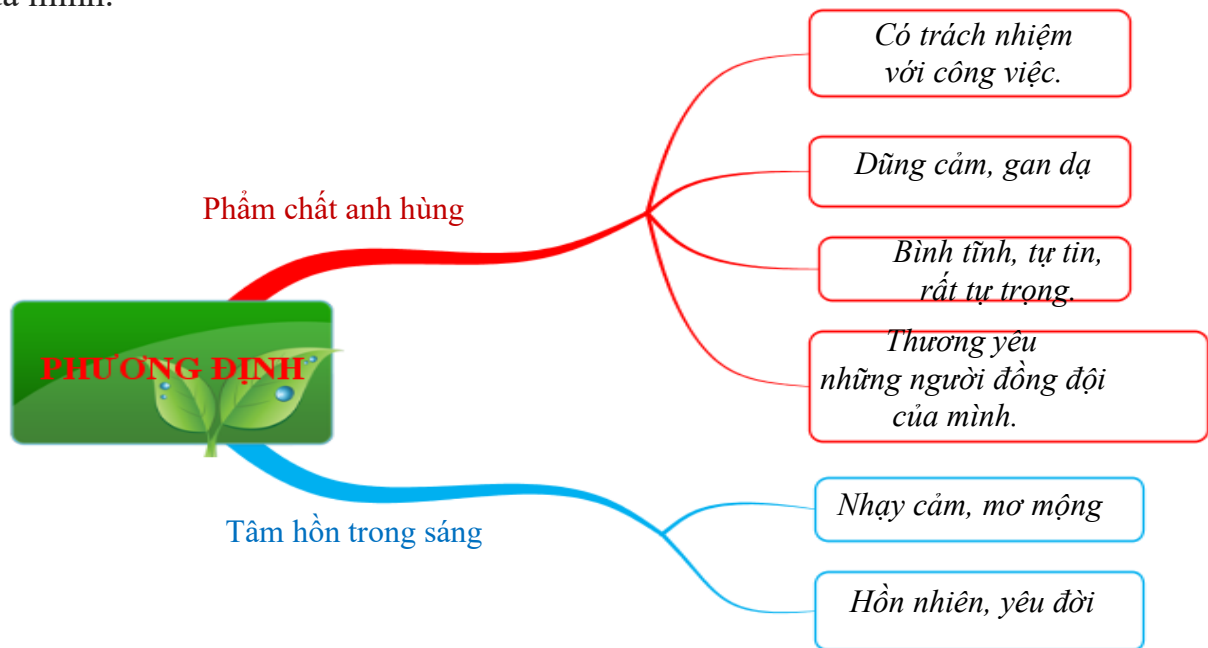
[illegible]

PHƯƠNG ĐỊNH

Phẩm chất anh hùng

Có trách nhiệm với công việc.

Dũng cảm, gan dạ

Bình tĩnh, tự tin, rất tự trọng.

Thương yêu những người đồng đội của mình.

Tâm hồn trong sáng

Nhạy cảm, mơ mộng

Hồn nhiên, yêu đời